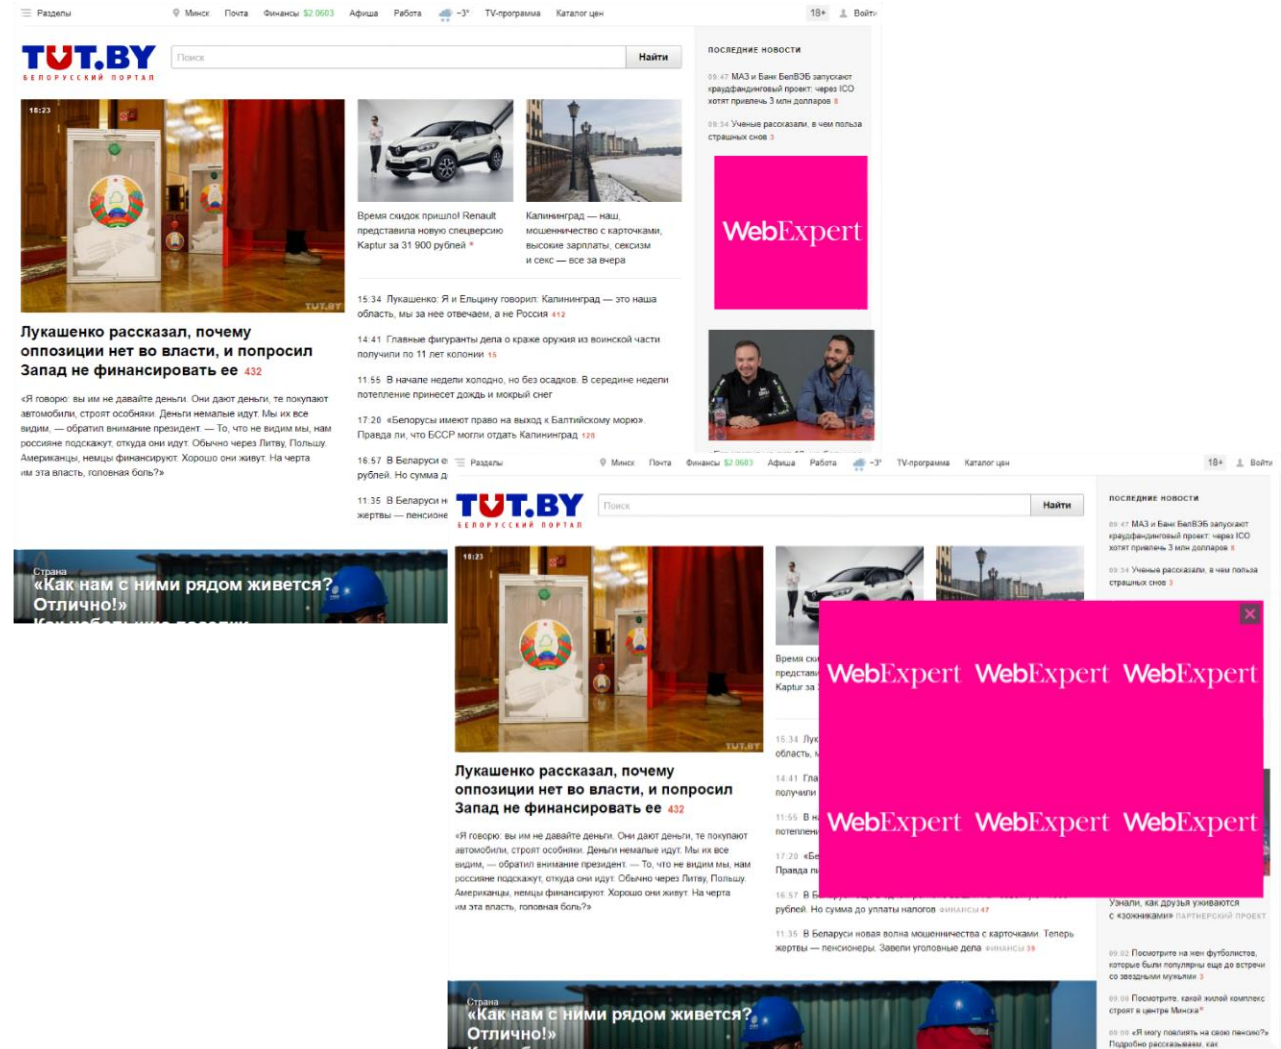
Разделы Минск Почта Финансы $2.0603 Афиша Работа -3° TV-программа Каталог цен 18+ Войти

TUT.BY
БЕЛОРУССКИЙ ПОРТАЛ

Поиск Найти

ПОСЛЕДНИЕ НОВОСТИ

09:47 МАЗ и Банк БелВЭБ запускают краудфандинговый проект: через ICO хотят привлечь 3 млн долларов 8

09:34 Ученые рассказали, в чем польза страшных снов 3

WebExpert

10:23

TUT.BY

Время скидок пришло! Renault представила новую спецверсию Kaptur за 31 900 рублей *

Калининград — наш, мошенничество с карточками, высокие зарплаты, сексизм и секс — все за вчера

Лукашенко рассказал, почему оппозиции нет во власти, и попросил Запад не финансировать ее 432

«Я говорю: вы им не давайте деньги. Они дают деньги, те покупают автомобили, строят особняки. Деньги немалые идут. Мы их все видим, — обратил внимание президент. — То, что не видим мы, нам россияне подскажут, откуда они идут. Обычно через Литву, Польшу. Американцы, немцы финансируют. Хорошо они живут. На черта им эта власть, головная боль?»

15:34 Лукашенко: Я и Ельцину говорил: Калининград — это наша область, мы за нее отвечаем, а не Россия 412

14:41 Главные фигуранты дела о краже оружия из воинской части получили по 11 лет колонии 15

11:55 В начале недели холодно, но без осадков. В середине недели потепление принесет дождь и мокрый снег

17:20 «Белорусы имеют право на выход к Балтийскому морю». Правда ли, что БССР могли отдать Калининград 120

16:57 В Беларуси е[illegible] рублей. Но сумма д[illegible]

11:35 В Беларуси н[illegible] жертвы — пенсионе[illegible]

Страна
«Как нам с ними рядом живется? Отлично!»

Разделы Минск Почта Финансы $2.0603 Афиша Работа -3° TV-программа Каталог цен 18+ Войти

TUT.BY
БЕЛОРУССКИЙ ПОРТАЛ

Поиск Найти

ПОСЛЕДНИЕ НОВОСТИ

09:47 МАЗ и Банк БелВЭБ запускают краудфандинговый проект: через ICO хотят привлечь 3 млн долларов 8

09:34 Ученые рассказали, в чем польза страшных снов 3

10:23

TUT.BY

Время ски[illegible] представи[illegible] Kaptur за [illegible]

WebExpert WebExpert WebExpert
WebExpert WebExpert WebExpert

15:34 Лук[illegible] область, м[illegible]

14:41 Гла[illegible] получили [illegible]

11:55 В н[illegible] потеплени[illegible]

17:20 «Бе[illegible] Правда л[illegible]

16:57 В Б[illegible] рублей. Но сумма до уплаты налогов ФИНАНСЫ 47

11:35 В Беларуси новая волна мошенничества с карточками. Теперь жертвы — пенсионеры. Завели уголовные дела ФИНАНСЫ 39

Лукашенко рассказал, почему оппозиции нет во власти, и попросил Запад не финансировать ее 432

«Я говорю: вы им не давайте деньги. Они дают деньги, те покупают автомобили, строят особняки. Деньги немалые идут. Мы их все видим, — обратил внимание президент. — То, что не видим мы, нам россияне подскажут, откуда они идут. Обычно через Литву, Польшу. Американцы, немцы финансируют. Хорошо они живут. На черта им эта власть, головная боль?»

Узнали, как друзья уживаются с «зожниками» ПАРТНЕРСКИЙ ПРОЕКТ

09:02 Посмотрите на них футболистов, которые были популярны еще до встречи со звездными мужьями 3

09:00 Посмотрите, какой жилой комплекс строят в центре Минска*

09:00 «Я могу повлиять на свою пенсию?» Подробно рассказываем, как

Страна
«Как нам с ними рядом живется? Отлично!»